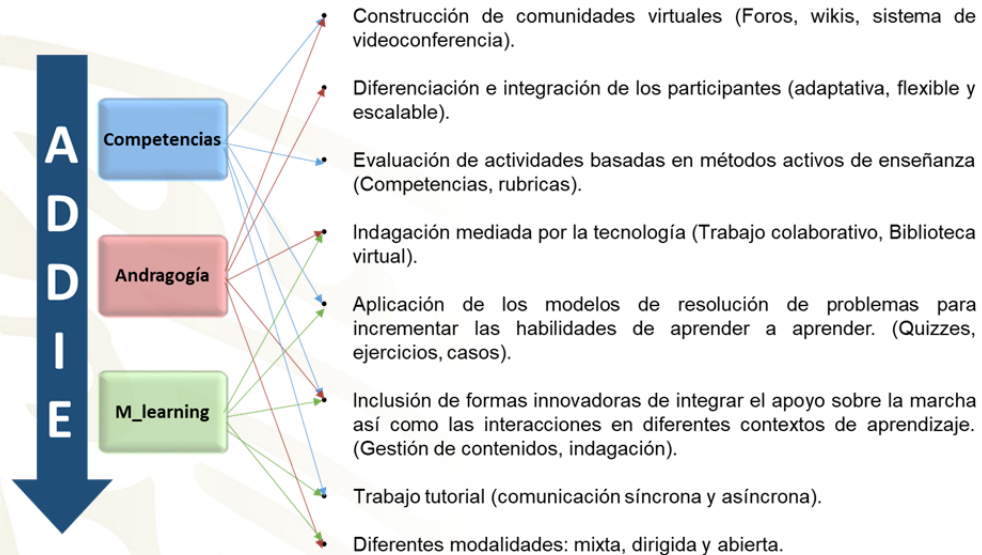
A
D
D
I
E

Competencias

Andragogía

M_learning

Construcción de comunidades virtuales (Foros, wikis, sistema de videoconferencia).

Diferenciación e integración de los participantes (adaptativa, flexible y escalable).

Evaluación de actividades basadas en métodos activos de enseñanza (Competencias, rubricas).

Indagación mediada por la tecnología (Trabajo colaborativo, Biblioteca virtual).

Aplicación de los modelos de resolución de problemas para incrementar las habilidades de aprender a aprender. (Quizzes, ejercicios, casos).

Inclusión de formas innovadoras de integrar el apoyo sobre la marcha así como las interacciones en diferentes contextos de aprendizaje. (Gestión de contenidos, indagación).

Trabajo tutorial (comunicación síncrona y asíncrona).

Diferentes modalidades: mixta, dirigida y abierta.